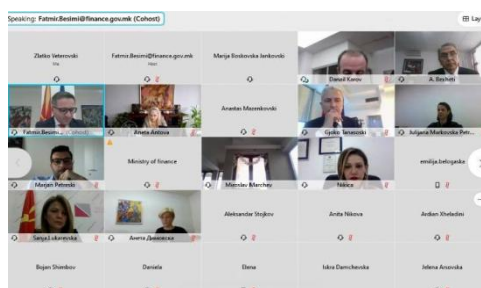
Speaking: Fatmir.Besimi@finance.gov.mk (Cohost)

Lay

Zlatko Veterovski
Me

Fatmir.Besimi@finance.gov.mk
Host

Marija Boskovska Jankovski

Daniel Kosto

A. Bexheti

Fatmir.Besimi (Cohost)

Aneta Antova

Anastas Mazenkovski

Gjoko Tanasoski

Julijana Markovska Petr...

Marjan Petreski

Ministry of finance

Mirmilav Marchev

Nikoce

emilija.belogaska

Sanja Lukovska

Анета Дамеска

Aleksandar Stojkov

Anita Nikova

Ardian Xhelадini

Bojan Shimbov

Daniela

Elena

Iskra Damchevska

Jelena Arsovska